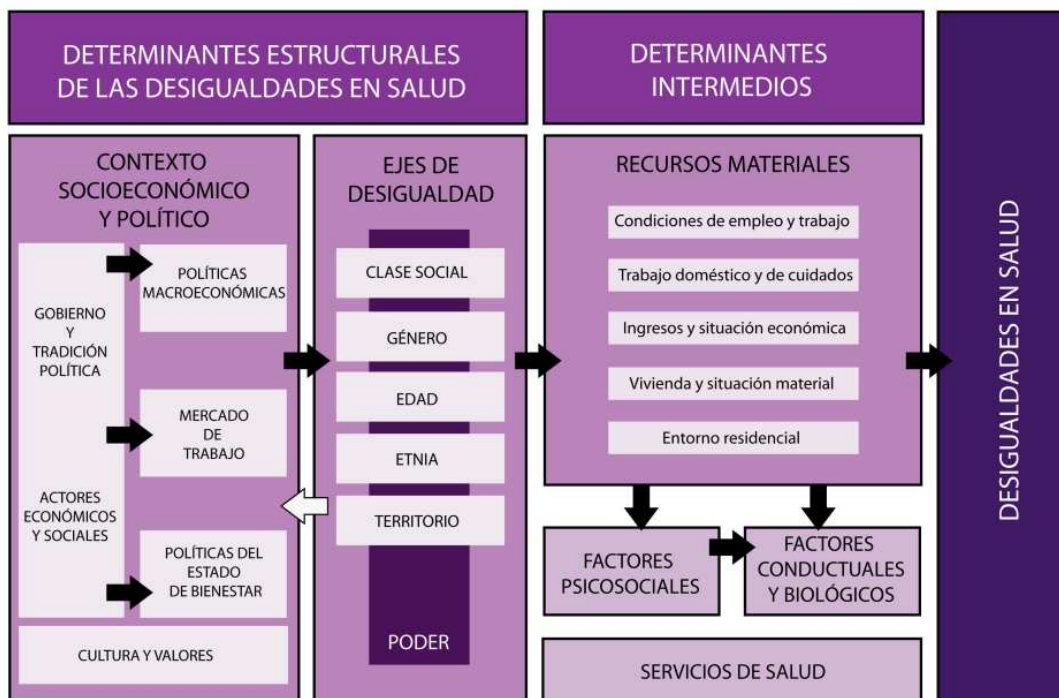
DETERMINANTES ESTRUCTURALES DE LAS DESIGUALDADES EN SALUD

DETERMINANTES INTERMEDIOS

DESIGUALDADES EN SALUD

CONTEXTO SOCIOECONÓMICO Y POLÍTICO

GOBIERNO Y TRADICIÓN POLÍTICA

ACTORES ECONÓMICOS Y SOCIALES

POLÍTICAS MACROECONÓMICAS

MERCADO DE TRABAJO

POLÍTICAS DEL ESTADO DE BIENESTAR

CULTURA Y VALORES

EJES DE DESIGUALDAD

CLASE SOCIAL

GÉNERO

EDAD

ETNIA

TERRITORIO

PODER

RECURSOS MATERIALES

Condiciones de empleo y trabajo

Trabajo doméstico y de cuidados

Ingresos y situación económica

Vivienda y situación material

Entorno residencial

FACTORES PSICOSOCIALES

FACTORES CONDUCTUALES Y BIOLÓGICOS

SERVICIOS DE SALUD